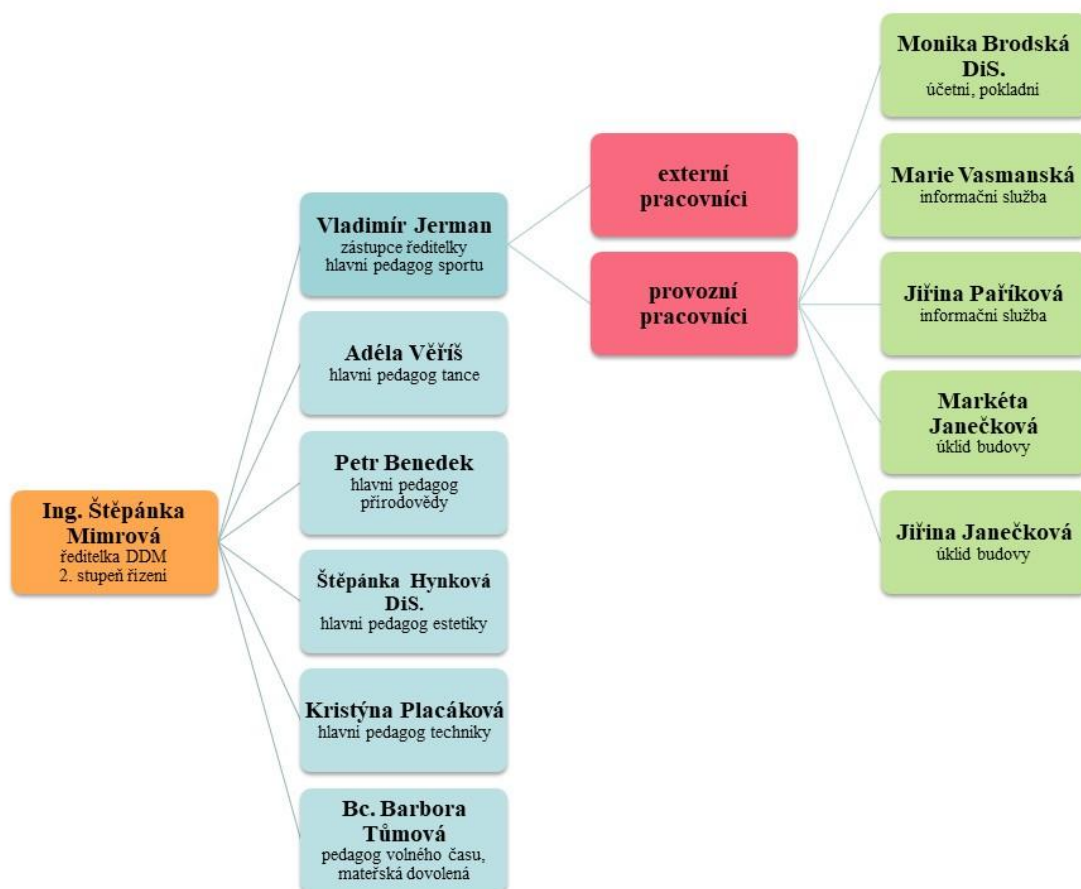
Ing. Štěpánka Mimrová
ředitelka DDM
2. stupeň řízení

Vladimír Jerman
zástupce ředitelky
hlavní pedagog sportu

Adéla Věříš
hlavní pedagog tance

Petr Benedek
hlavní pedagog přírodovědy

Štěpánka Hynková DiS.
hlavní pedagog estetiky

Kristýna Placáková
hlavní pedagog techniky

Bc. Barbora Tůmová
pedagog volného času, mateřská dovolená

externí pracovníci

provozní pracovníci

Monika Brodská DiS.
účetní, pokladní

Marie Vasmanská
informační služba

Jiřina Paříková
informační služba

Markéta Janečková
úklid budovy

Jiřina Janečková
úklid budovy